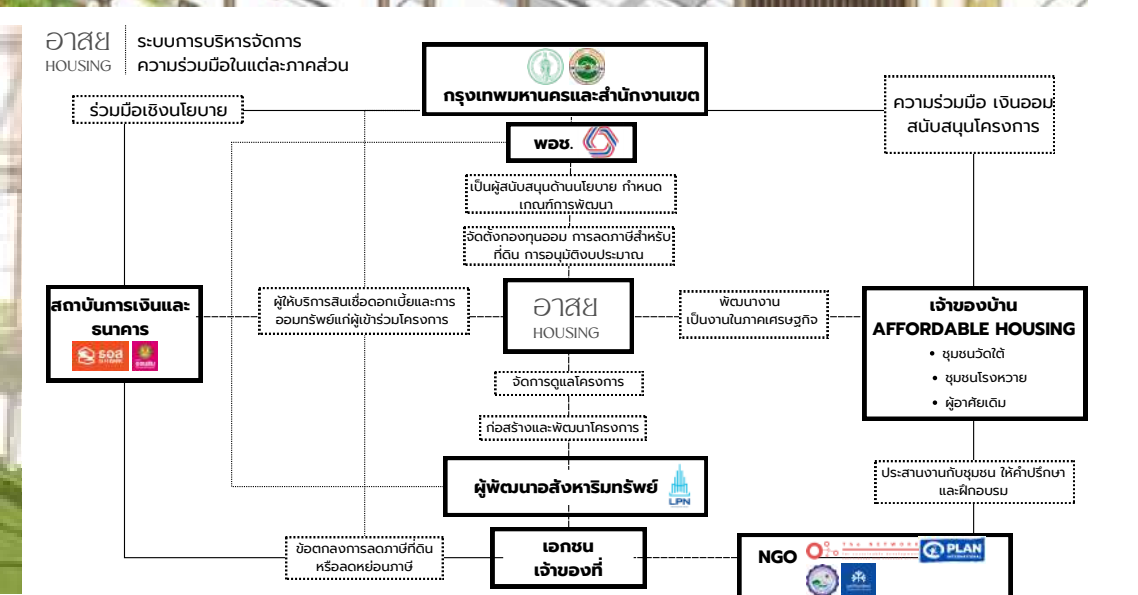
อาสย
HOUSING

ระบบการบริหารจัดการ
ความร่วมมือในแต่ละภาคส่วน

กรุงเทพมหานครและสำนักงานเขต

ร่วมมือเชิงนโยบาย

ความร่วมมือ เงินออม
สนับสนุนโครงการ

พอช.

เป็นผู้สนับสนุนด้านนโยบาย กำหนดเกณฑ์การพัฒนา

จัดตั้งกองทุนออม การลดภาษีสำหรับที่ดิน การอนุมัติงบประมาณ

สถาบันการเงินและธนาคาร

ธอส

ผู้ให้บริการสินเชื่อดอกเบี้ยและการออมทรัพย์แก่ผู้เข้าร่วมโครงการ

อาสย
HOUSING

พัฒนางาน
เป็นงานในภาคเศรษฐกิจ

เจ้าของบ้าน
AFFORDABLE HOUSING
• ชุมชนวัดใต้
• ชุมชนโรงหวาย
• ผู้อาศัยเดิม

จัดการดูแลโครงการ

ก่อสร้างและพัฒนาโครงการ

ประสานงานกับชุมชน ให้คำปรึกษาและฝึกอบรม

ผู้พัฒนาอสังหาริมทรัพย์

LPN

ข้อตกลงการลดภาษีที่ดินหรือลดหย่อนภาษี

เอกชน
เจ้าของที่

NGO

PLAN
INTERNATIONAL